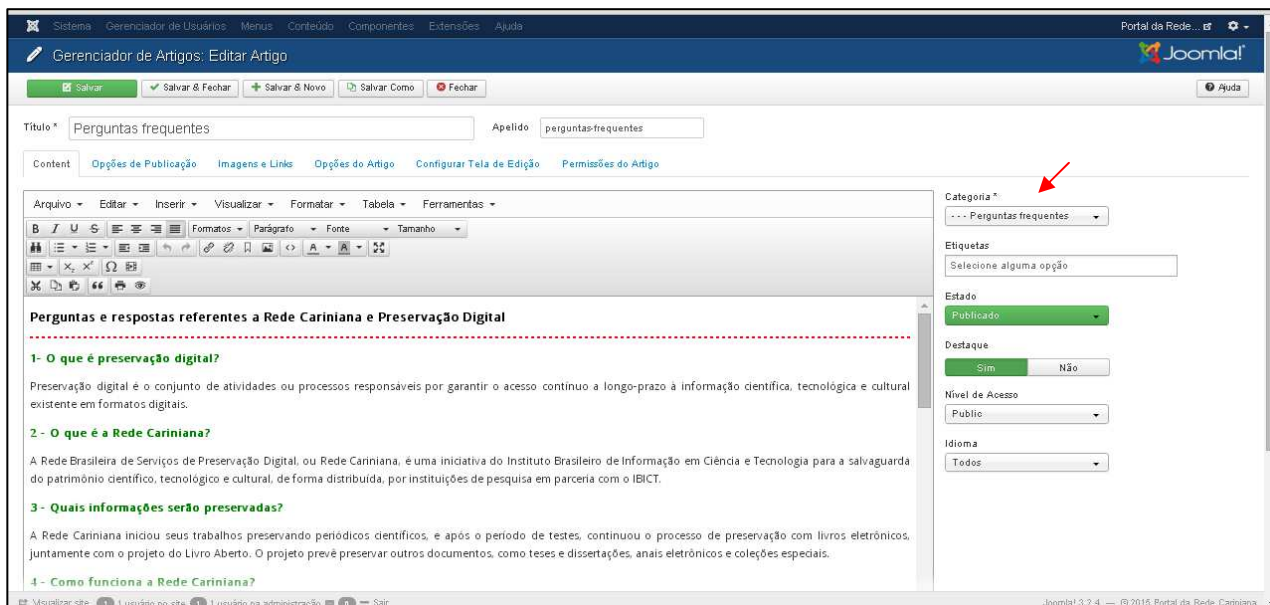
Sistema Gerenciador de Usuários Menus Conteúdo Componentes Extensões Ajuda

Portal da Rede...

Gerenciador de Artigos: Editar Artigo

Joomla!

Salvar
Salvar & Fechar
Salvar & Novo
Salvar Como
Fechar

Ajuda

Título * Perguntas frequentes

Apelido perguntas-frequentes

Content Opções de Publicação Imagens e Links Opções do Artigo Configurar Tela de Edição Permissões do Artigo

Arquivo Editar Inserir Visualizar Formatar Tabela Ferramentas

Formatos Parágrafo Fonte Tamanho

Perguntas e respostas referentes a Rede Cariniana e Preservação Digital

1- O que é preservação digital?

Preservação digital é o conjunto de atividades ou processos responsáveis por garantir o acesso contínuo a longo-prazo à informação científica, tecnológica e cultural existente em formatos digitais.

2 - O que é a Rede Cariniana?

A Rede Brasileira de Serviços de Preservação Digital, ou Rede Cariniana, é uma iniciativa do Instituto Brasileiro de Informação em Ciência e Tecnologia para a salvaguarda do patrimônio científico, tecnológico e cultural, de forma distribuída, por instituições de pesquisa em parceria com o IBICT.

3 - Quais informações serão preservadas?

A Rede Cariniana iniciou seus trabalhos preservando periódicos científicos, e após o período de testes, continuou o processo de preservação com livros eletrônicos, juntamente com o projeto do Livro Aberto. O projeto prevê preservar outros documentos, como teses e dissertações, anais eletrônicos e coleções especiais.

4 - Como funciona a Rede Cariniana?

Categoria *
--- Perguntas frequentes

Etiquetas
Selecione alguma opção

Estado
Publicado

Destaque
Sim Não

Nível de Acesso
Public

Idioma
Todos

Visualizar site 1 usuário no site 1 usuário na administração 0 — Sair

Joomla! 3.2.4 — © 2015 Portal da Rede Cariniana